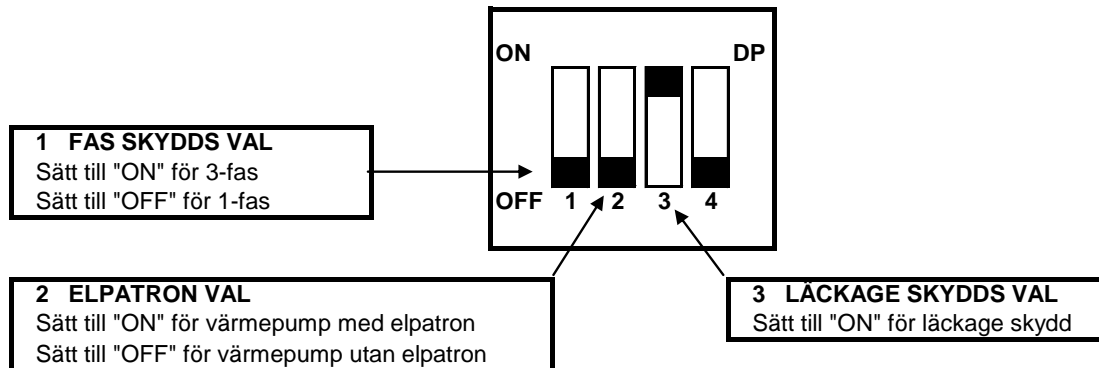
ON

DP

1 FAS SKYDDS VAL
Sätt till "ON" för 3-fas
Sätt till "OFF" för 1-fas

OFF 1 2 3 4

2 ELPATRON VAL
Sätt till "ON" för värmepump med elpatron
Sätt till "OFF" för värmepump utan elpatron

3 LÄCKAGE SKYDDS VAL
Sätt till "ON" för läckage skydd